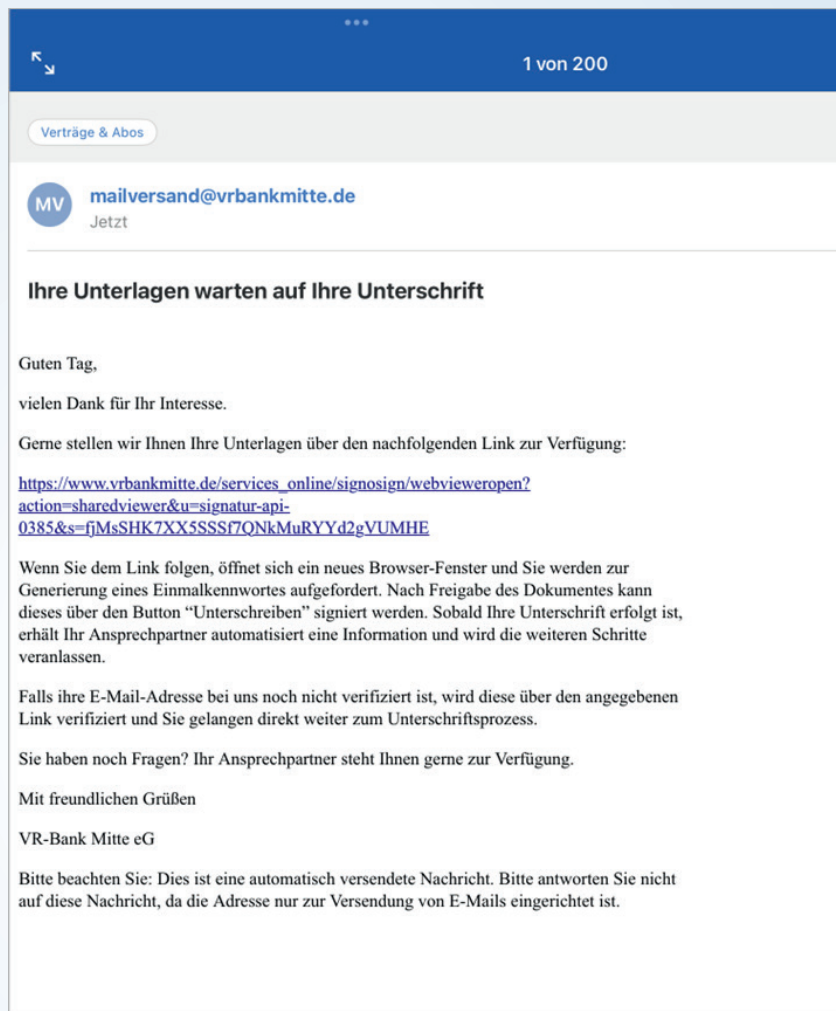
1 von 200

Verträge & Abos

MV

mailversand@vrbankmitte.de
Jetzt

Ihre Unterlagen warten auf Ihre Unterschrift

Guten Tag,

vielen Dank für Ihr Interesse.

Gerne stellen wir Ihnen Ihre Unterlagen über den nachfolgenden Link zur Verfügung:

https://www.vrbankmitte.de/services_online/signosign/webvieweropen?action=sharedviewer&u=signatur-api-0385&s=fjMsSHK7XX5SSSf7QNkMuRYYd2gVUMHE

Wenn Sie dem Link folgen, öffnet sich ein neues Browser-Fenster und Sie werden zur Generierung eines Einmalkennwortes aufgefordert. Nach Freigabe des Dokumentes kann dieses über den Button "Unterschreiben" signiert werden. Sobald Ihre Unterschrift erfolgt ist, erhält Ihr Ansprechpartner automatisiert eine Information und wird die weiteren Schritte veranlassen.

Falls ihre E-Mail-Adresse bei uns noch nicht verifiziert ist, wird diese über den angegebenen Link verifiziert und Sie gelangen direkt weiter zum Unterschriftsprozess.

Sie haben noch Fragen? Ihr Ansprechpartner steht Ihnen gerne zur Verfügung.

Mit freundlichen Grüßen

VR-Bank Mitte eG

Bitte beachten Sie: Dies ist eine automatisch versendete Nachricht. Bitte antworten Sie nicht auf diese Nachricht, da die Adresse nur zur Versendung von E-Mails eingerichtet ist.